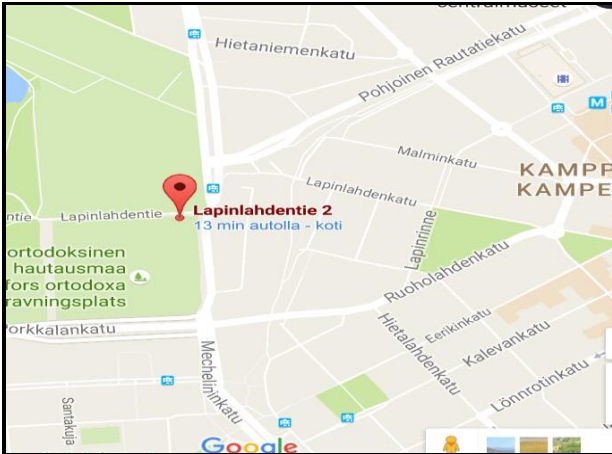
Centralmuseet
Hietaniemenkatu
Pohjoinen Rautatiekatu
M
Malminkatu
KAMPP
KAMPE
Lapinlahdenkatu
Lapinlahdentie
Lapinlahdentie 2
13 min autolla - koti
Lapinrinne
ortodoksinen
hautausmaa
fors ortodoxa
ravningsplats
Ruoholahdenkatu
Porkkalankatu
Eerikinkatu
Hietalahdenkatu
Kalevankatu
Mechelininkatu
Lönnrotinkatu
Santakuja
Google